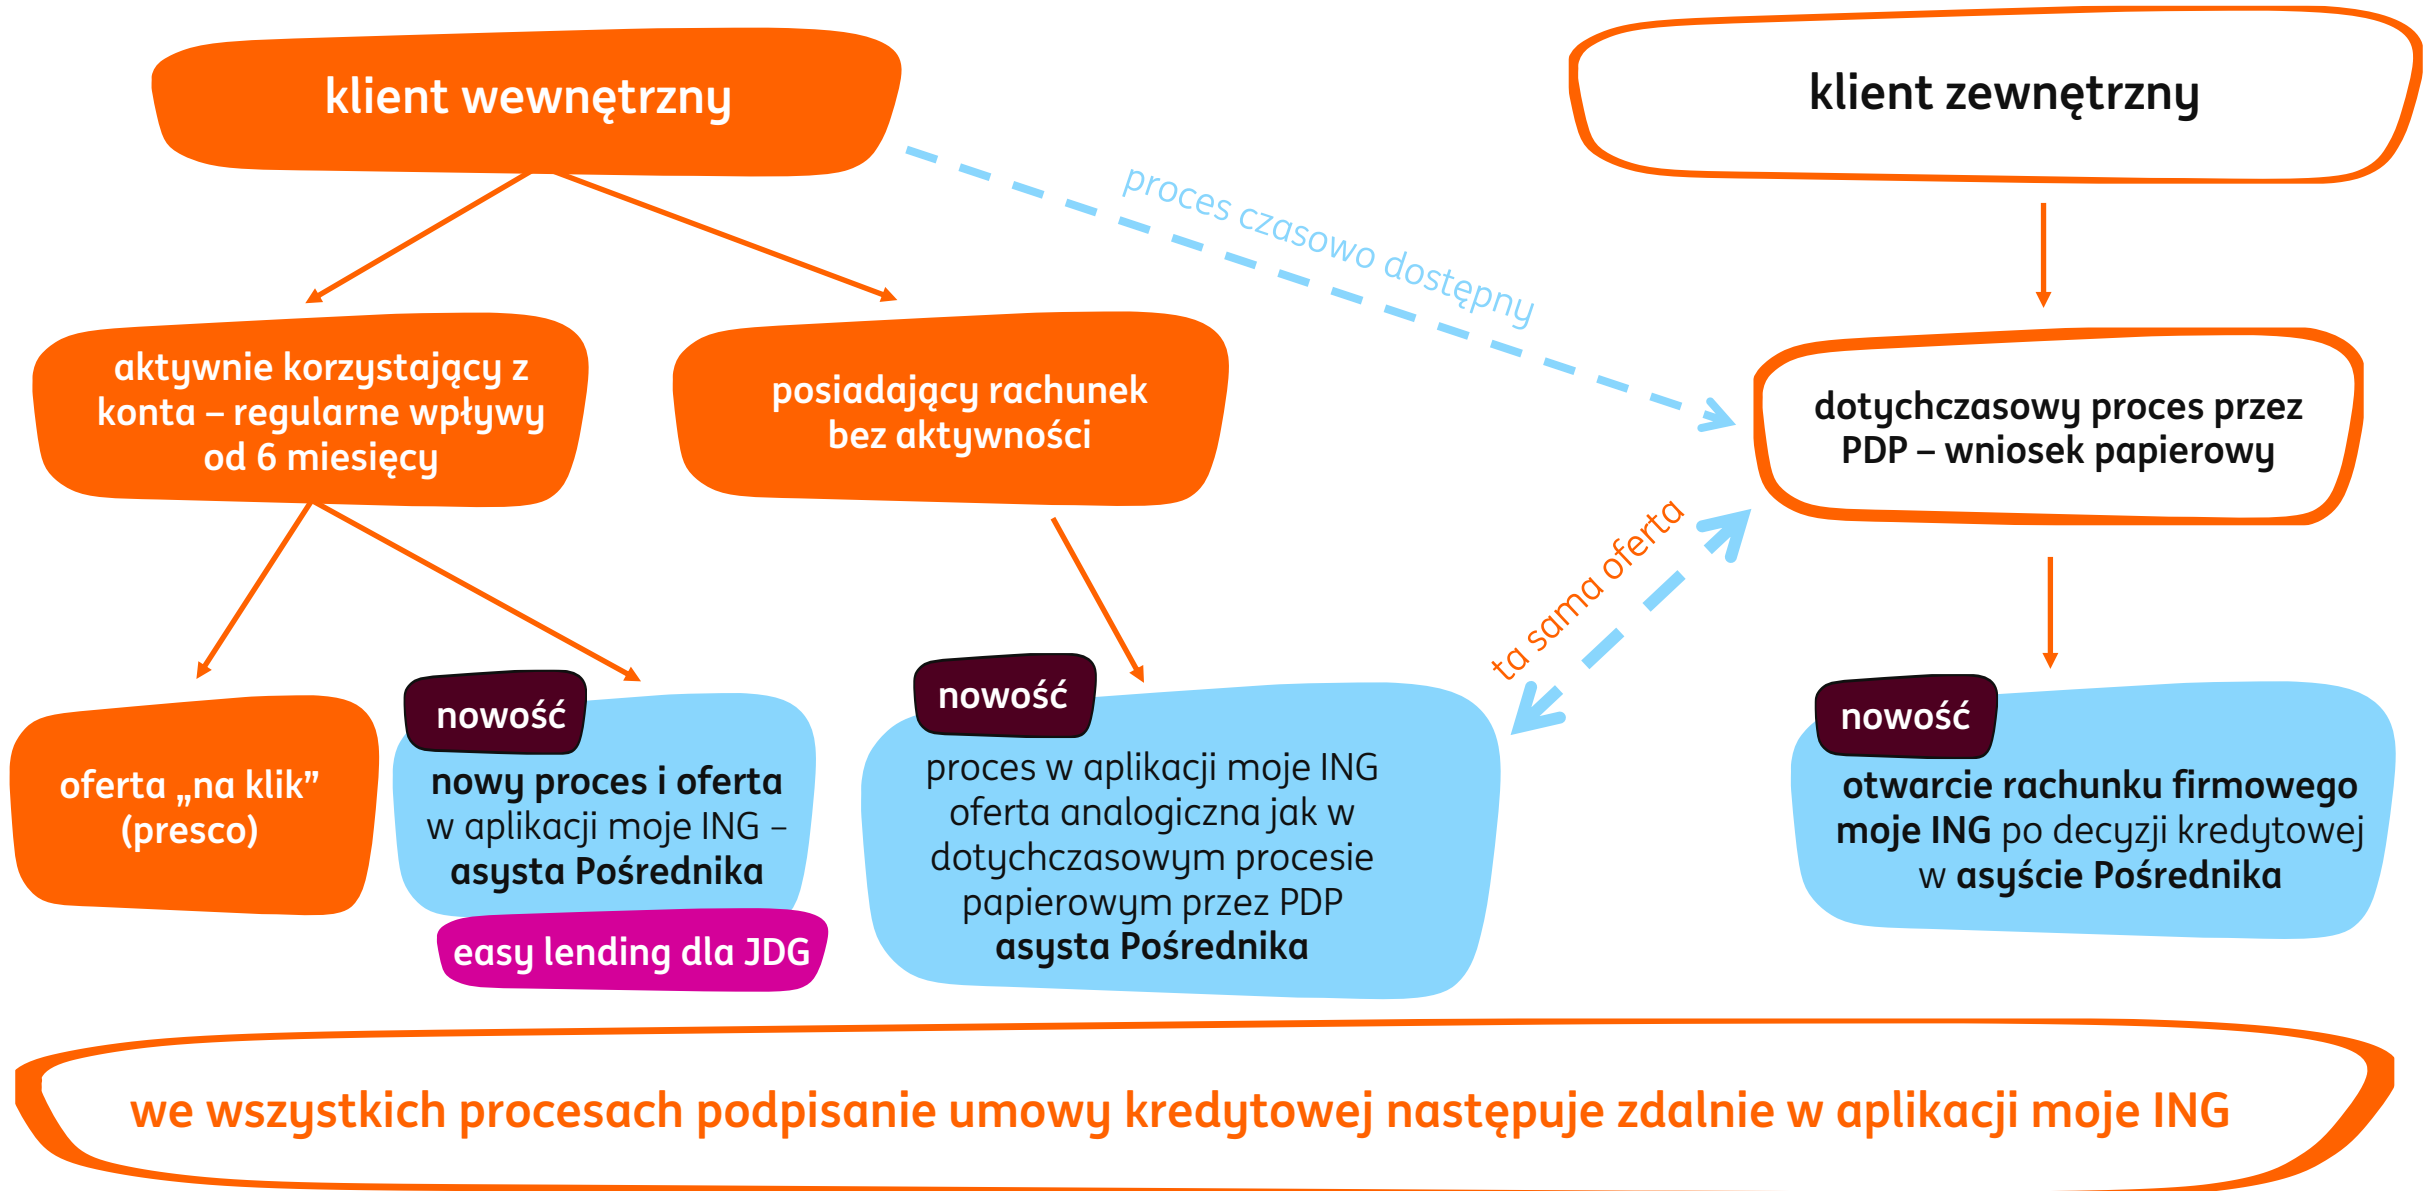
klient wewnętrzny

klient zewnętrzny

proces czasowo dostępny

aktywnie korzystający z konta – regularne wpływy od 6 miesięcy

posiadający rachunek bez aktywności

dotychczasowy proces przez PDP – wniosek papierowy

ta sama oferta

oferta „na klik” (presco)

nowość

nowy proces i oferta w aplikacji moje ING – asysta Pośrednika

easy lending dla JDG

nowość

proces w aplikacji moje ING oferta analogiczna jak w dotychczasowym procesie papierowym przez PDP asysta Pośrednika

nowość

otwarcie rachunku firmowego moje ING po decyzji kredytowej w asyście Pośrednika

we wszystkich procesach podpisanie umowy kredytowej następuje zdalnie w aplikacji moje ING